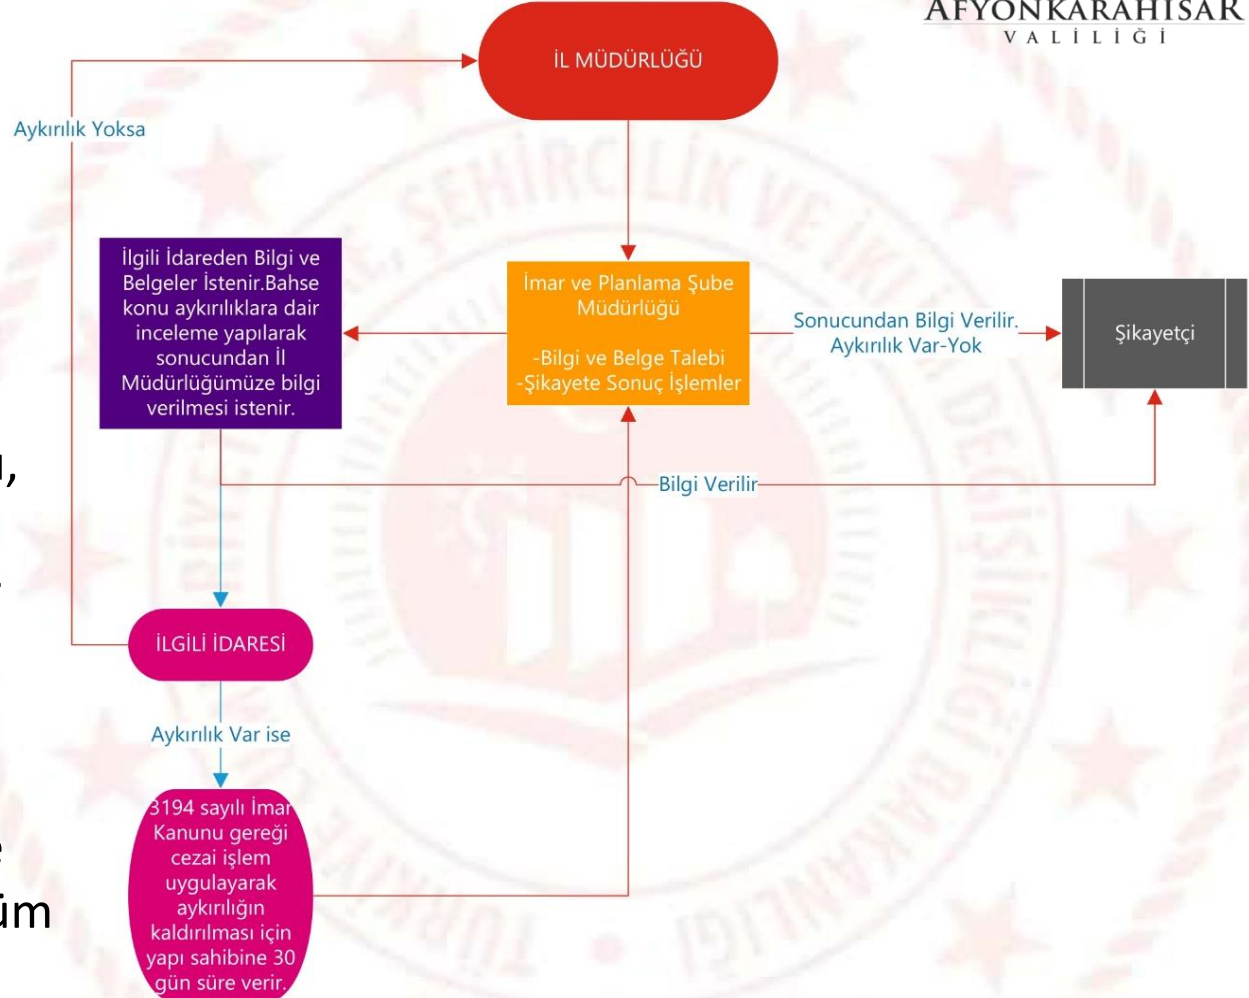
AFYONKARAHISAR
VALİLİĞİ

İL MÜDÜRLÜĞÜ

Aykırılık Yoksa

İlgili İdareden Bilgi ve Belgeler İstenir.Bahse konu aykırılıklara dair inceleme yapılarak sonucundan İl Müdürlüğümüze bilgi verilmesi istenir.

İmar ve Planlama Şube Müdürlüğü

-Bilgi ve Belge Talebi
-Şikayete Sonuç İşlemler

Sonucundan Bilgi Verilir. Aykırılık Var-Yok

Şikayetçi

Bilgi Verilir

İLGİLİ İDARESİ

Aykırılık Var ise

3194 sayılı İmar Kanunu gereği cezai işlem uygulayarak aykırılığın kaldırılması için yapı sahibine 30 gün süre verir.

l,
.
e
im